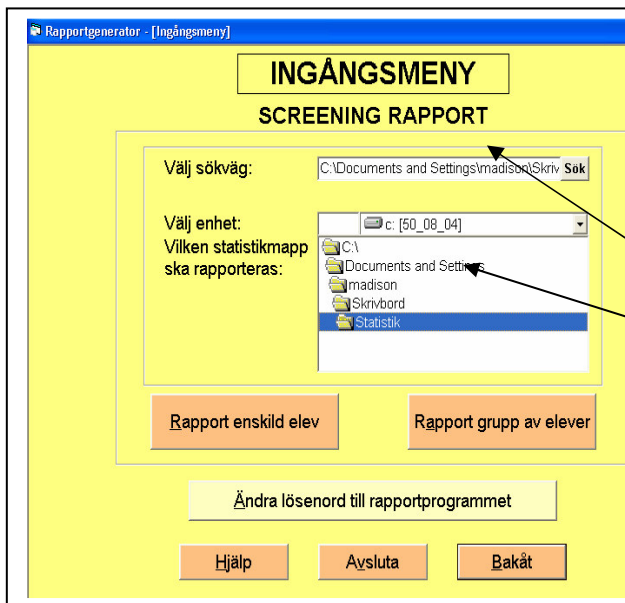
Rapportgenerator - [Ingångsmeny]

INGÅNGSMENY

SCREENING RAPPORT

Välj sökväg:

C:\Documents and Settings\madison\Skriv

Sök

Välj enhet:

c: [50_08_04]

Vilken statistikmapp ska rapporteras:

C:\
Documents and Settings
madison
Skrivbord
Statistik

Rapport enskild elev

Rapport grupp av elever

Ändra lösenord till rapportprogrammet

Hjälp

Avsluta

Bakåt